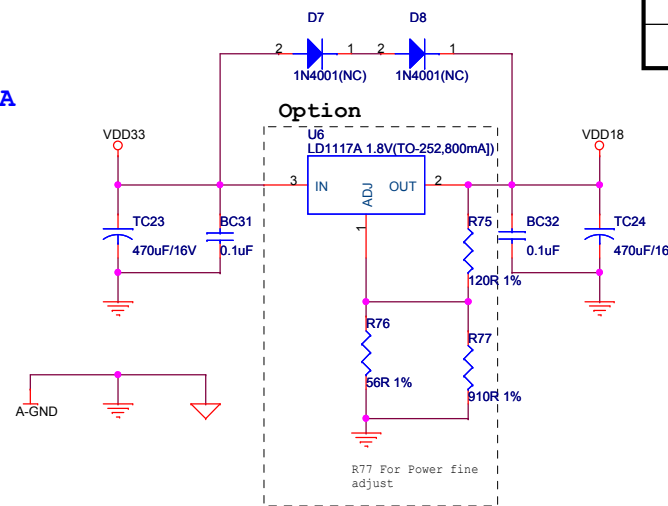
D7
D8
2
1
2
1
1N4001(NC)
1N4001(NC)
A
Option
VDD33
U6
LD1117A 1.8V(TO-252,800mA)
VDD18
3
IN
ADJ
OUT
2
1
TC23
470uF/16V
BC31
0.1uF
R75
120R 1%
BC32
0.1uF
TC24
470uF/16
R76
56R 1%
R77
910R 1%
A-GND
R77 For Power fine adjust